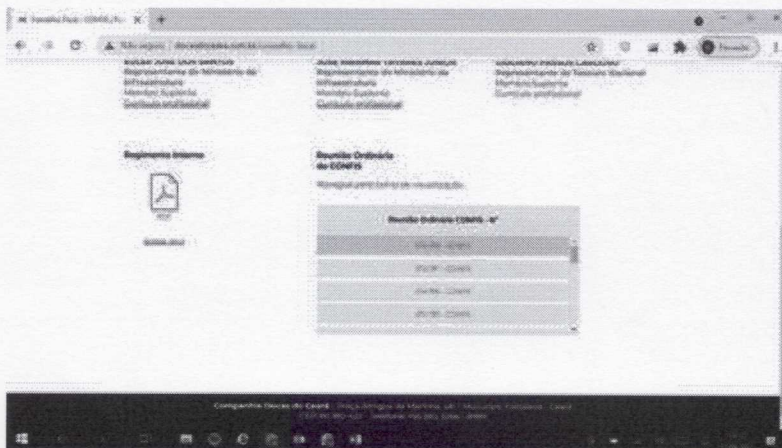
Conselho Fisc - CONFIS | X +

Não seguro | docasdoceara.com.br/conselho-fiscal

Representante do Ministério da Infraestrutura
Membro Suplente
Currículo profissional

Representante do Ministério da Infraestrutura
Membro Suplente
Currículo profissional

Representante do Tesouro Nacional
Membro Suplente
Currículo profissional

Regimento Interno

PDF

Reunião Ordinária do CONFIS

Navegue pelo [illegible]

Reunião Ordinária CONFIS - 4ª

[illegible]

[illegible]

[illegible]

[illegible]

Companhia Docas do Ceará · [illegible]